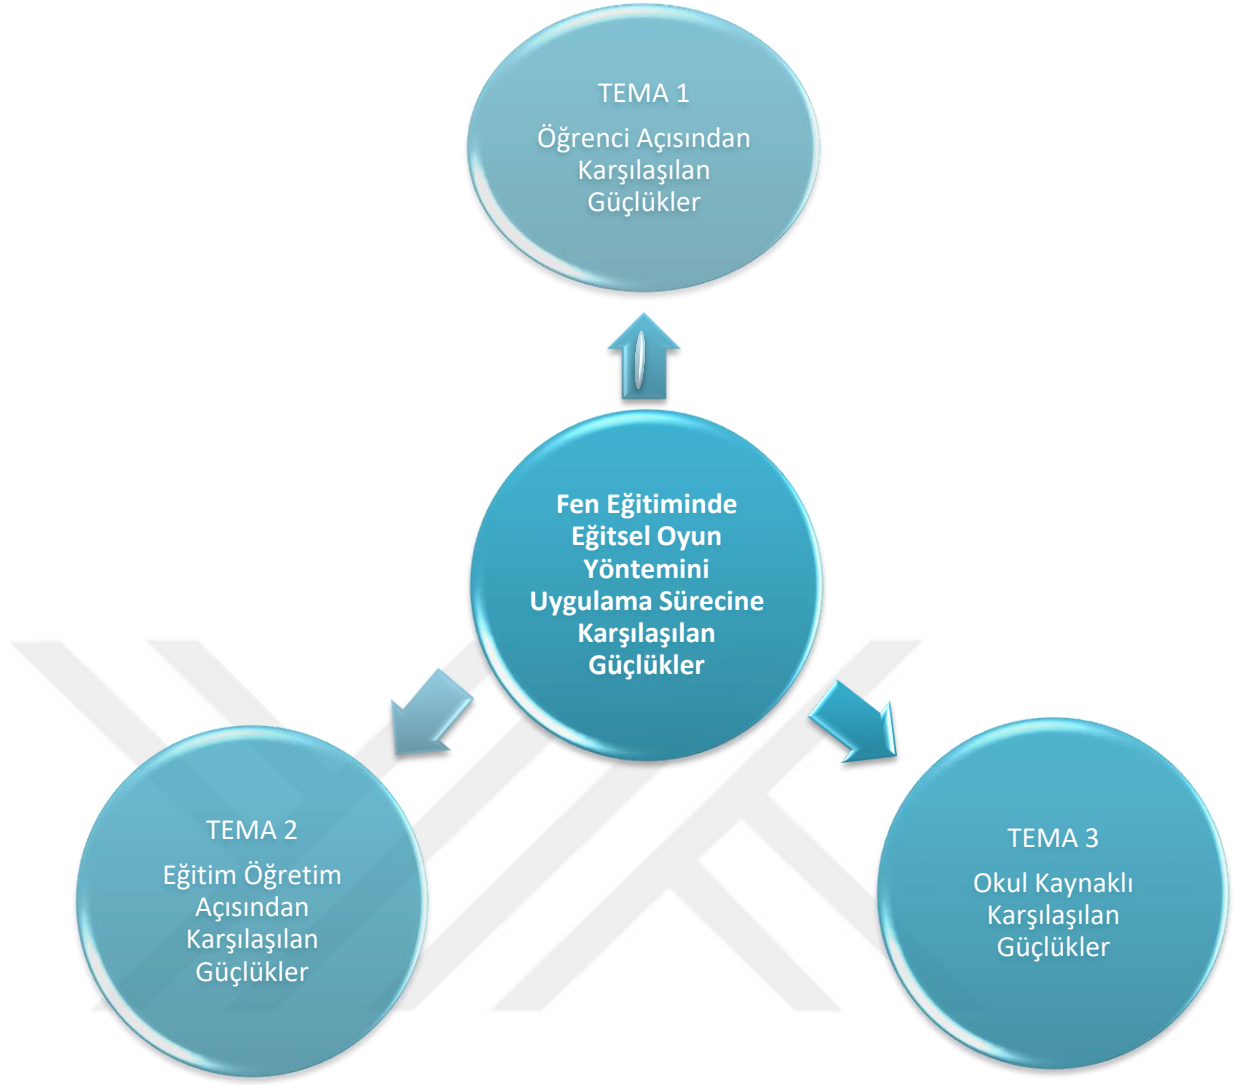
TEMA 1

Öğrenci Açısından Karşılaşılan Güçlükler

Fen Eğitiminde Eğitsel Oyun Yöntemini Uygulama Sürecine Karşılaşılan Güçlükler

TEMA 2

Eğitim Öğretim Açısından Karşılaşılan Güçlükler

TEMA 3

Okul Kaynaklı Karşılaşılan Güçlükler